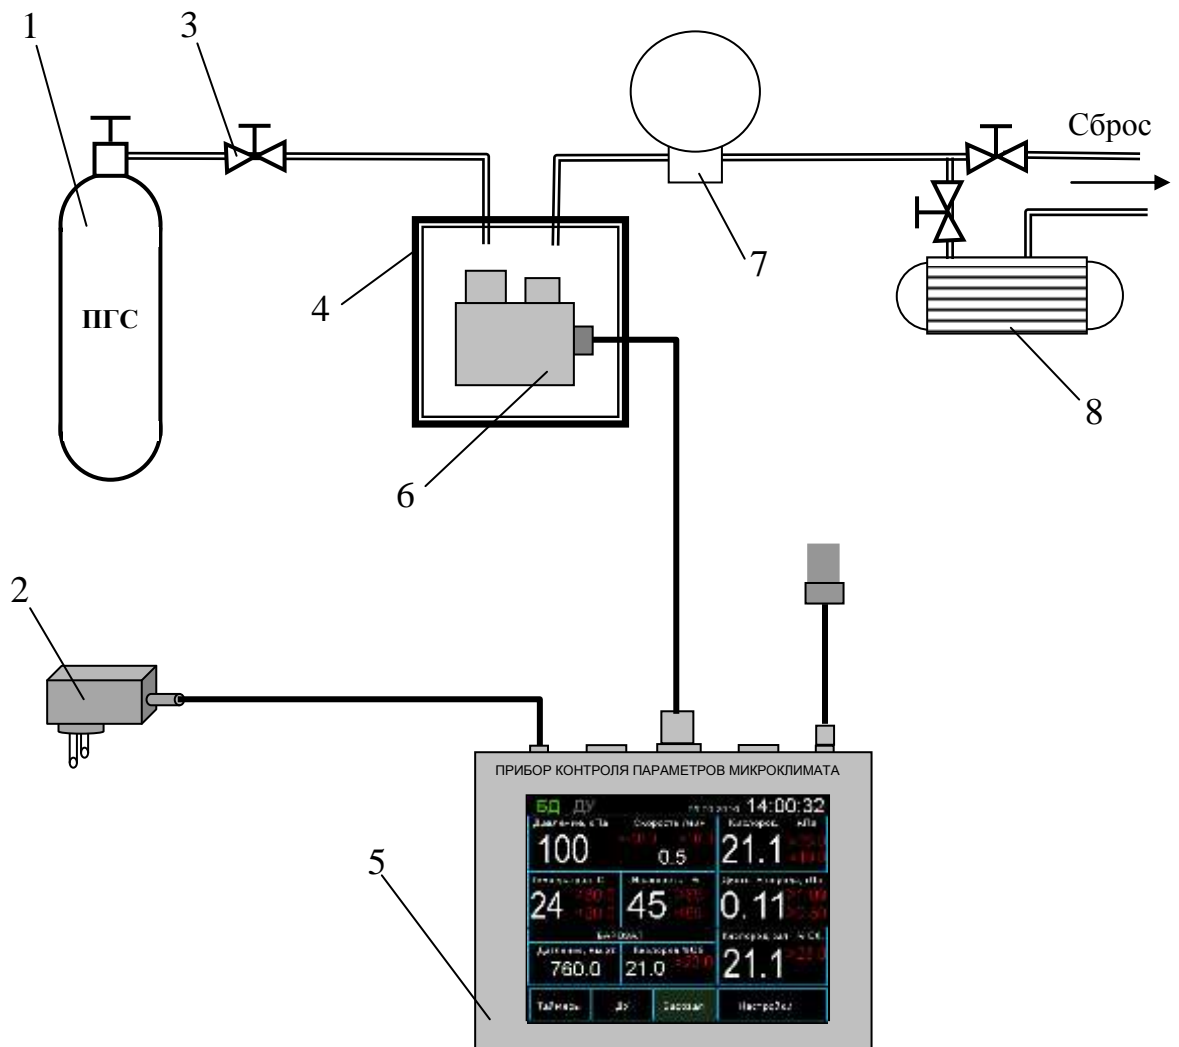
1
3
Сброс
ПГС
4
7
6
8
2
5
ПРИБОР КОНТРОЛЯ ПАРАМЕТРОВ МИКРОКЛИМАТА
БД ДУ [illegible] 14:00:32
Давление, кПа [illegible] 100
Скорость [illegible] 0.5
Кислород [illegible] 21.1
Температура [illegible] 24
Влажность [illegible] 45
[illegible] 0.11
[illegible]
Давление, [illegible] 760.0
Кислород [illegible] 21.0
Кислород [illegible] 21.1
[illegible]
ДУ
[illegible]
Настройки